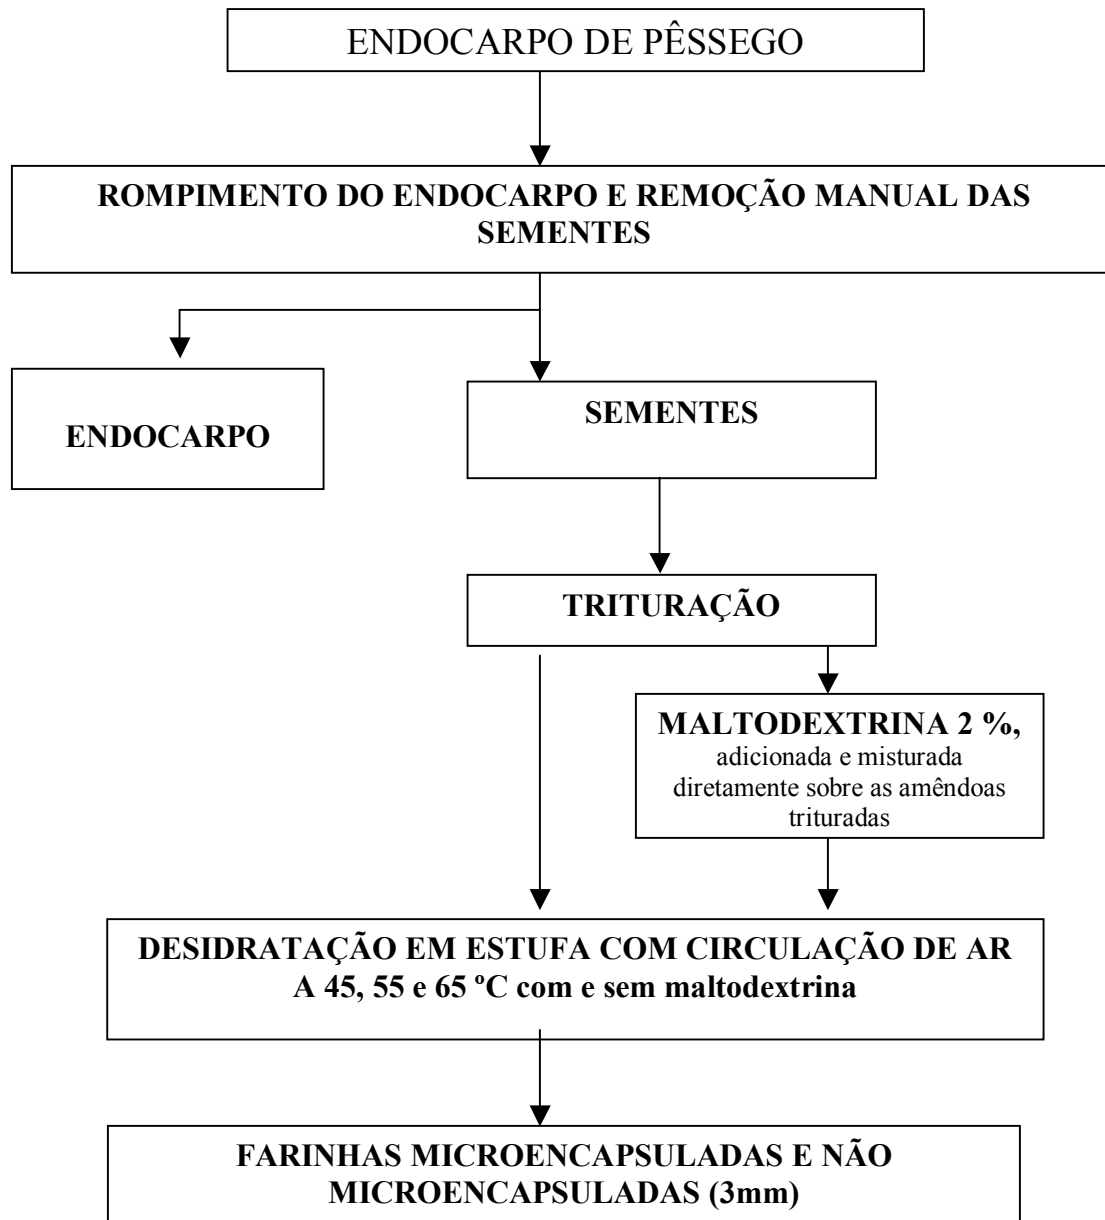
ENDOCARPO DE PÊSSEGO

ROMPIMENTO DO ENDOCARPO E REMOÇÃO MANUAL DAS SEMENTES

ENDOCARPO

SEMENTES

TRITURAÇÃO

MALTODEXTRINA 2 %, adicionada e misturada diretamente sobre as amêndoas trituradas

DESIDRATAÇÃO EM ESTUFA COM CIRCULAÇÃO DE AR A 45, 55 e 65 ºC com e sem maltodextrina

FARINHAS MICROENCAPSULADAS E NÃO MICROENCAPSULADAS (3mm)